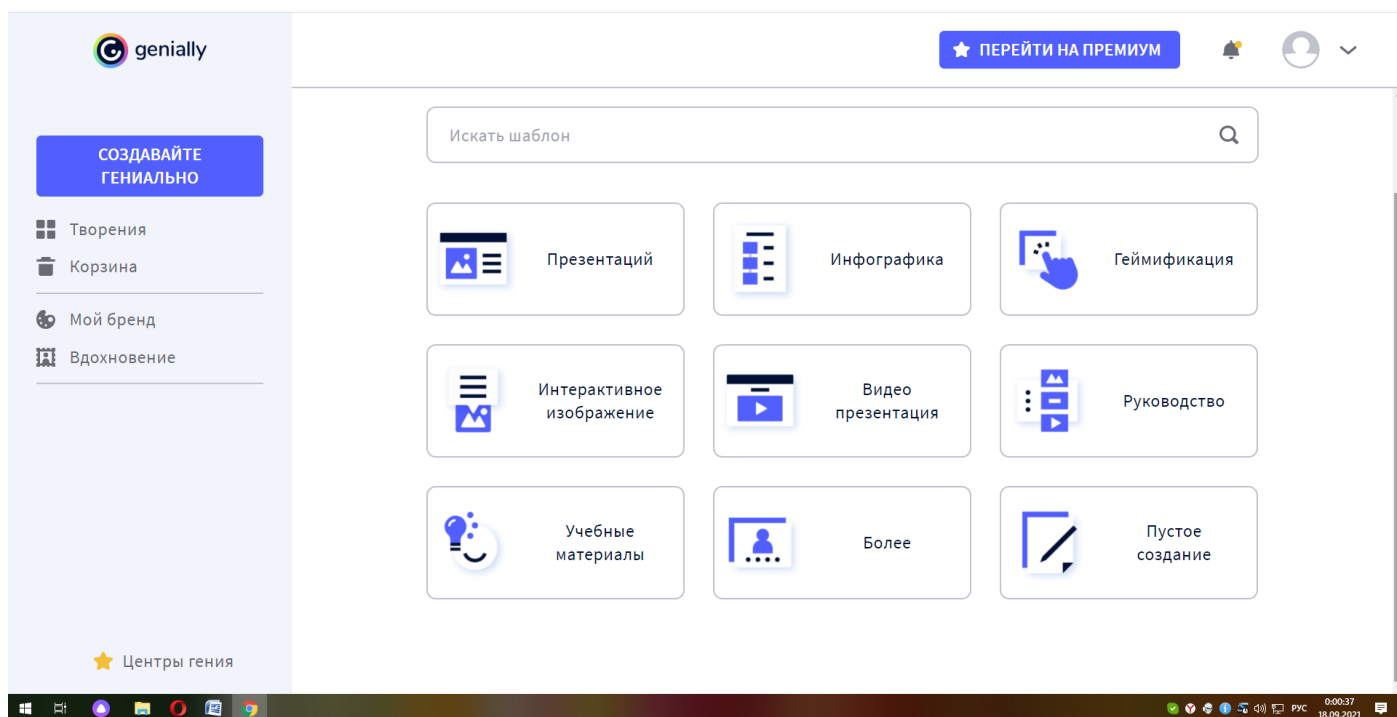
genially

ПЕРЕЙТИ НА ПРЕМИУМ

СОЗДАВАЙТЕ ГЕНИАЛЬНО

Творения
Корзина
Мой бренд
Вдохновение

Центры гения

Искать шаблон

Презентаций
Инфографика
Геймификация
Интерактивное изображение
Видео презентация
Руководство
Учебные материалы
Более
Пустое создание

РУС 0:00:37 18.09.2021